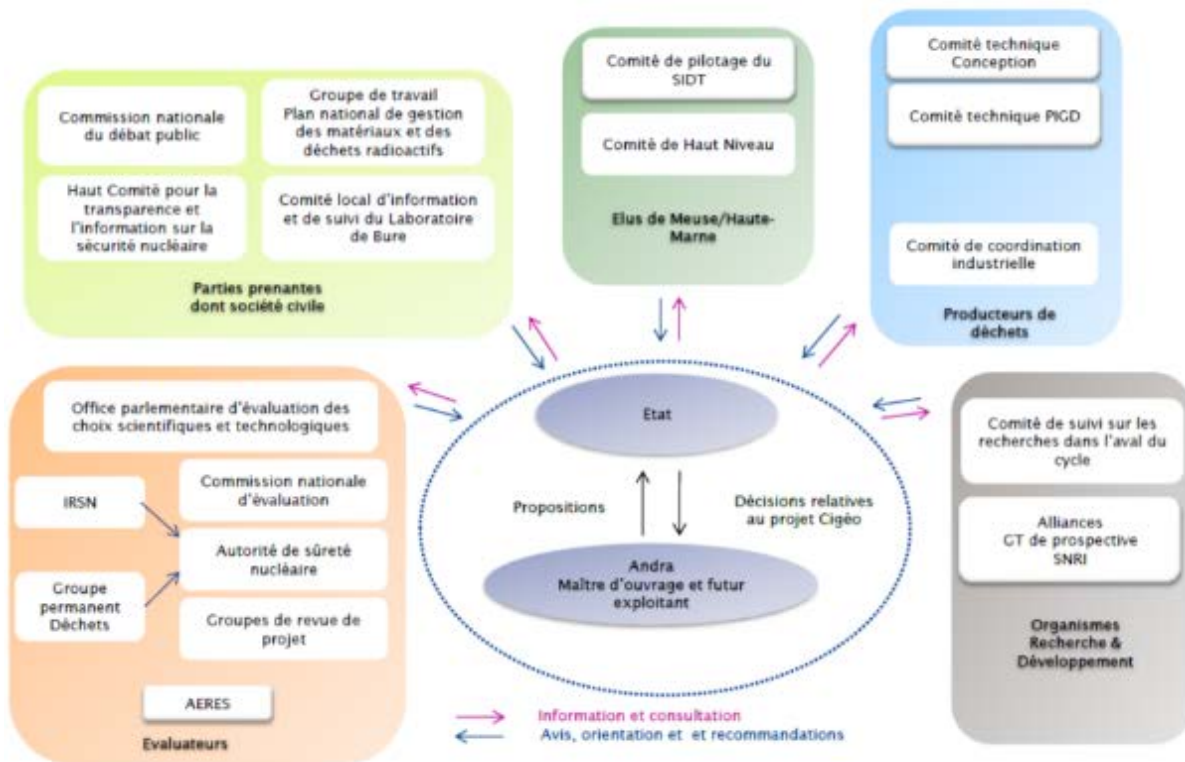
Commission nationale du débat public

Groupe de travail Plan national de gestion des matériaux et des déchets radioactifs

Haut Comité pour la transparence et l'information sur la sécurité nucléaire

Comité local d'information et de suivi du Laboratoire de Bure

Parties prenantes dont société civile

Comité de pilotage du SIDT

Comité de Haut Niveau

Elus de Meuse/Haute-Marne

Comité technique Conception

Comité technique PIGD

Comité de coordination industrielle

Producteurs de déchets

Office parlementaire d'évaluation des choix scientifiques et technologiques

IRSN

Commission nationale d'évaluation

Autorité de sûreté nucléaire

Groupe permanent Déchets

Groupes de revue de projet

AERES

Evaluateurs

Etat

Propositions

Décisions relatives au projet Cigéo

Andra
Maître d'ouvrage et futur exploitant

Comité de suivi sur les recherches dans l'aval du cycle

Alliances
GT de prospective
SNRI

Organismes Recherche & Développement

Information et consultation
Avis, orientation et et recommandations